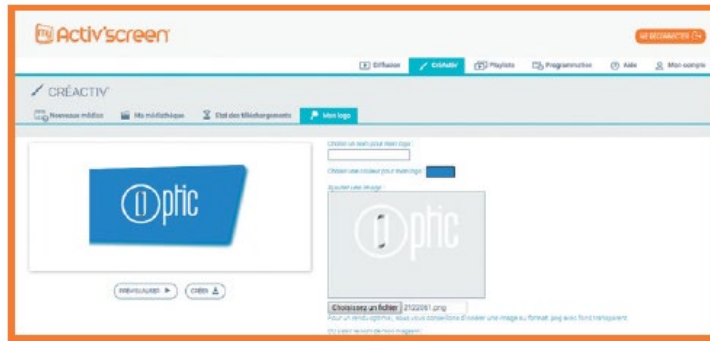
Activ'screen

SE DÉCONNECTER

Diffusion | Créactiv | Playlists | Programmation | Aide | Mon compte

CRÉACTIV

Nouveau média | Ma médiathèque | État des téléchargements | Mon logo

Optic

PRÉVISUALISER | CRÉER

Choisir un nom pour mon logo

Choisir une couleur pour mon logo

Ajouter une image :

Optic

Choisissez un fichier 2122061.png

Pour un rendu optimal, nous vous conseillons d'utiliser une image au format .png avec fond transparent

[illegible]